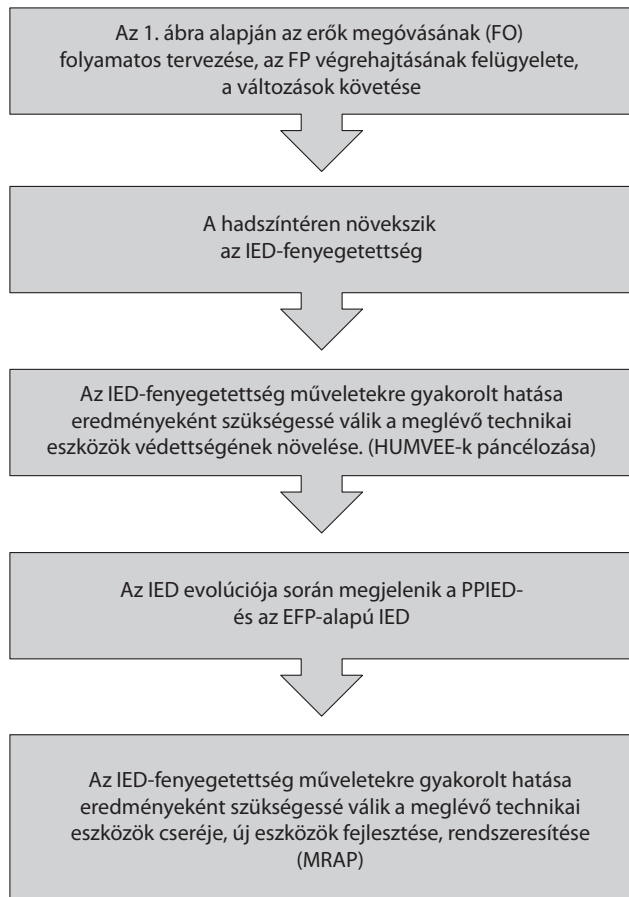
Az 1. ábra alapján az erők megóvásának (FO) folyamatos tervezése, az FP végrehajtásának felügyelete, a változások követése

A hadszíntéren növekszik az IED-fenyegetettség

Az IED-fenyegetettség műveletekre gyakorolt hatása eredményeként szükségessé válik a meglévő technikai eszközök védettségének növelése. (HUMVEE-k páncélozása)

Az IED evolúciója során megjelenik a PPIED- és az EFP-alapú IED

Az IED-fenyegetettség műveletekre gyakorolt hatása eredményeként szükségessé válik a meglévő technikai eszközök cseréje, új eszközök fejlesztése, rendszeresítése (MRAP)